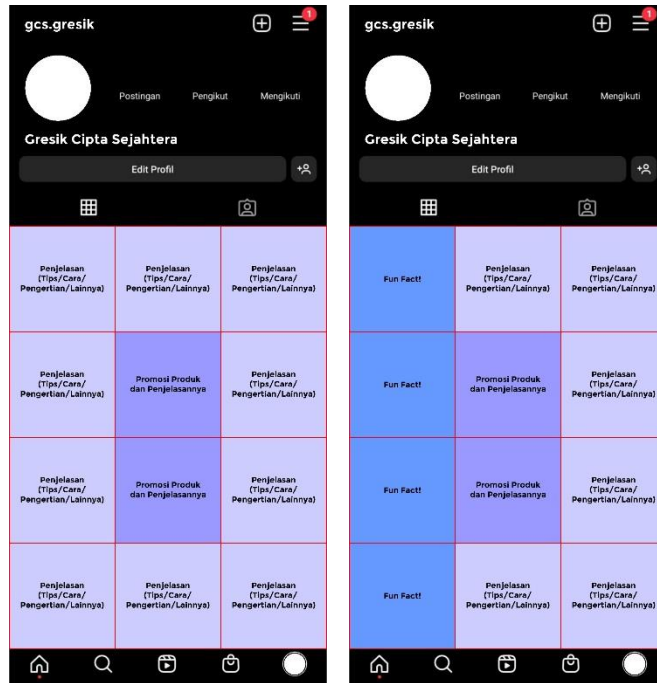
gcs.gresik

1

Postingan Pengikut Mengikuti

Gresik Cipta Sejahtera

Edit Profil

| Penjelasan (Tips/Cara/ Pengertian/Lainnya) | Penjelasan (Tips/Cara/ Pengertian/Lainnya) | Penjelasan (Tips/Cara/ Pengertian/Lainnya) |
|---|---|---|
| Penjelasan (Tips/Cara/ Pengertian/Lainnya) | Promosi Produk dan Penjelasannya | Penjelasan (Tips/Cara/ Pengertian/Lainnya) |
| Penjelasan (Tips/Cara/ Pengertian/Lainnya) | Promosi Produk dan Penjelasannya | Penjelasan (Tips/Cara/ Pengertian/Lainnya) |
| Penjelasan (Tips/Cara/ Pengertian/Lainnya) | Penjelasan (Tips/Cara/ Pengertian/Lainnya) | Penjelasan (Tips/Cara/ Pengertian/Lainnya) |

gcs.gresik

1

Postingan Pengikut Mengikuti

Gresik Cipta Sejahtera

Edit Profil

| Fun Fact! | Penjelasan (Tips/Cara/ Pengertian/Lainnya) | Penjelasan (Tips/Cara/ Pengertian/Lainnya) |
|---|---|---|
| Fun Fact! | Promosi Produk dan Penjelasannya | Penjelasan (Tips/Cara/ Pengertian/Lainnya) |
| Fun Fact! | Promosi Produk dan Penjelasannya | Penjelasan (Tips/Cara/ Pengertian/Lainnya) |
| Fun Fact! | Penjelasan (Tips/Cara/ Pengertian/Lainnya) | Penjelasan (Tips/Cara/ Pengertian/Lainnya) |